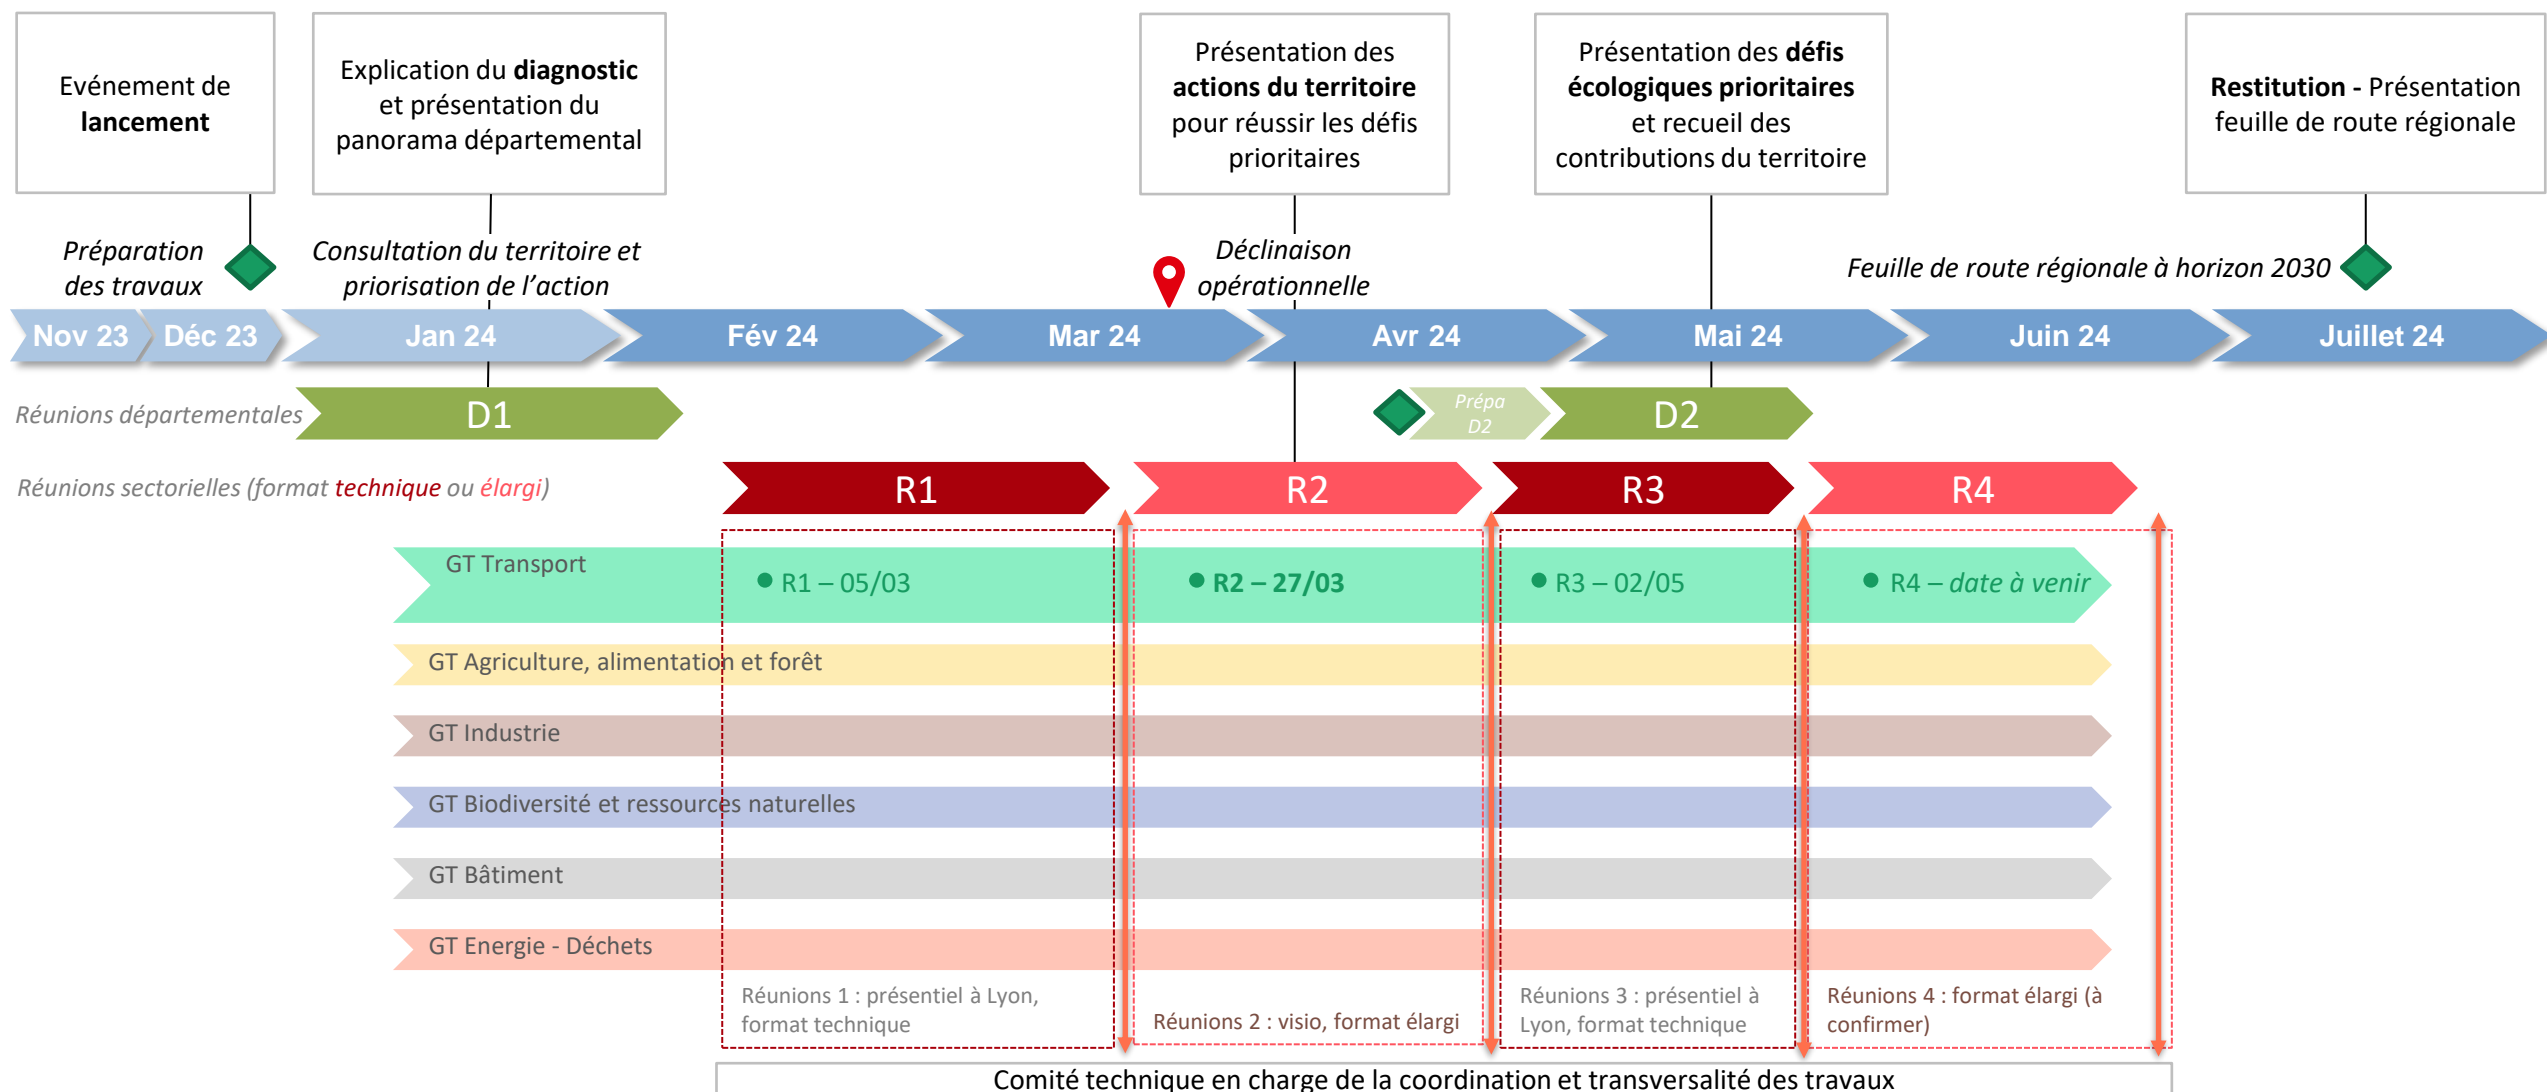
Evénement de **lancement**

Explication du **diagnostic** et présentation du panorama départemental

Présentation des **actions du territoire** pour réussir les défis prioritaires

Présentation des **défis écologiques prioritaires** et recueil des contributions du territoire

**Restitution -** Présentation feuille de route régionale

*Préparation des travaux*

*Consultation du territoire et priorisation de l'action*

*Déclinaison opérationnelle*

*Feuille de route régionale à horizon 2030*

Nov 23 | Déc 23 | Jan 24 | Fév 24 | Mar 24 | Avr 24 | Mai 24 | Juin 24 | Juillet 24

*Réunions départementales*

D1

*Prépa D2*

D2

*Réunions sectorielles (format technique ou élargi)*

R1

R2

R3

R4

GT Transport

R1 – 05/03

**R2 – 27/03**

R3 – 02/05

R4 – *date à venir*

GT Agriculture, alimentation et forêt

GT Industrie

GT Biodiversité et ressources naturelles

GT Bâtiment

GT Energie - Déchets

Réunions 1 : présentiel à Lyon, format technique

Réunions 2 : visio, format élargi

Réunions 3 : présentiel à Lyon, format technique

Réunions 4 : format élargi (à confirmer)

Comité technique en charge de la coordination et transversalité des travaux